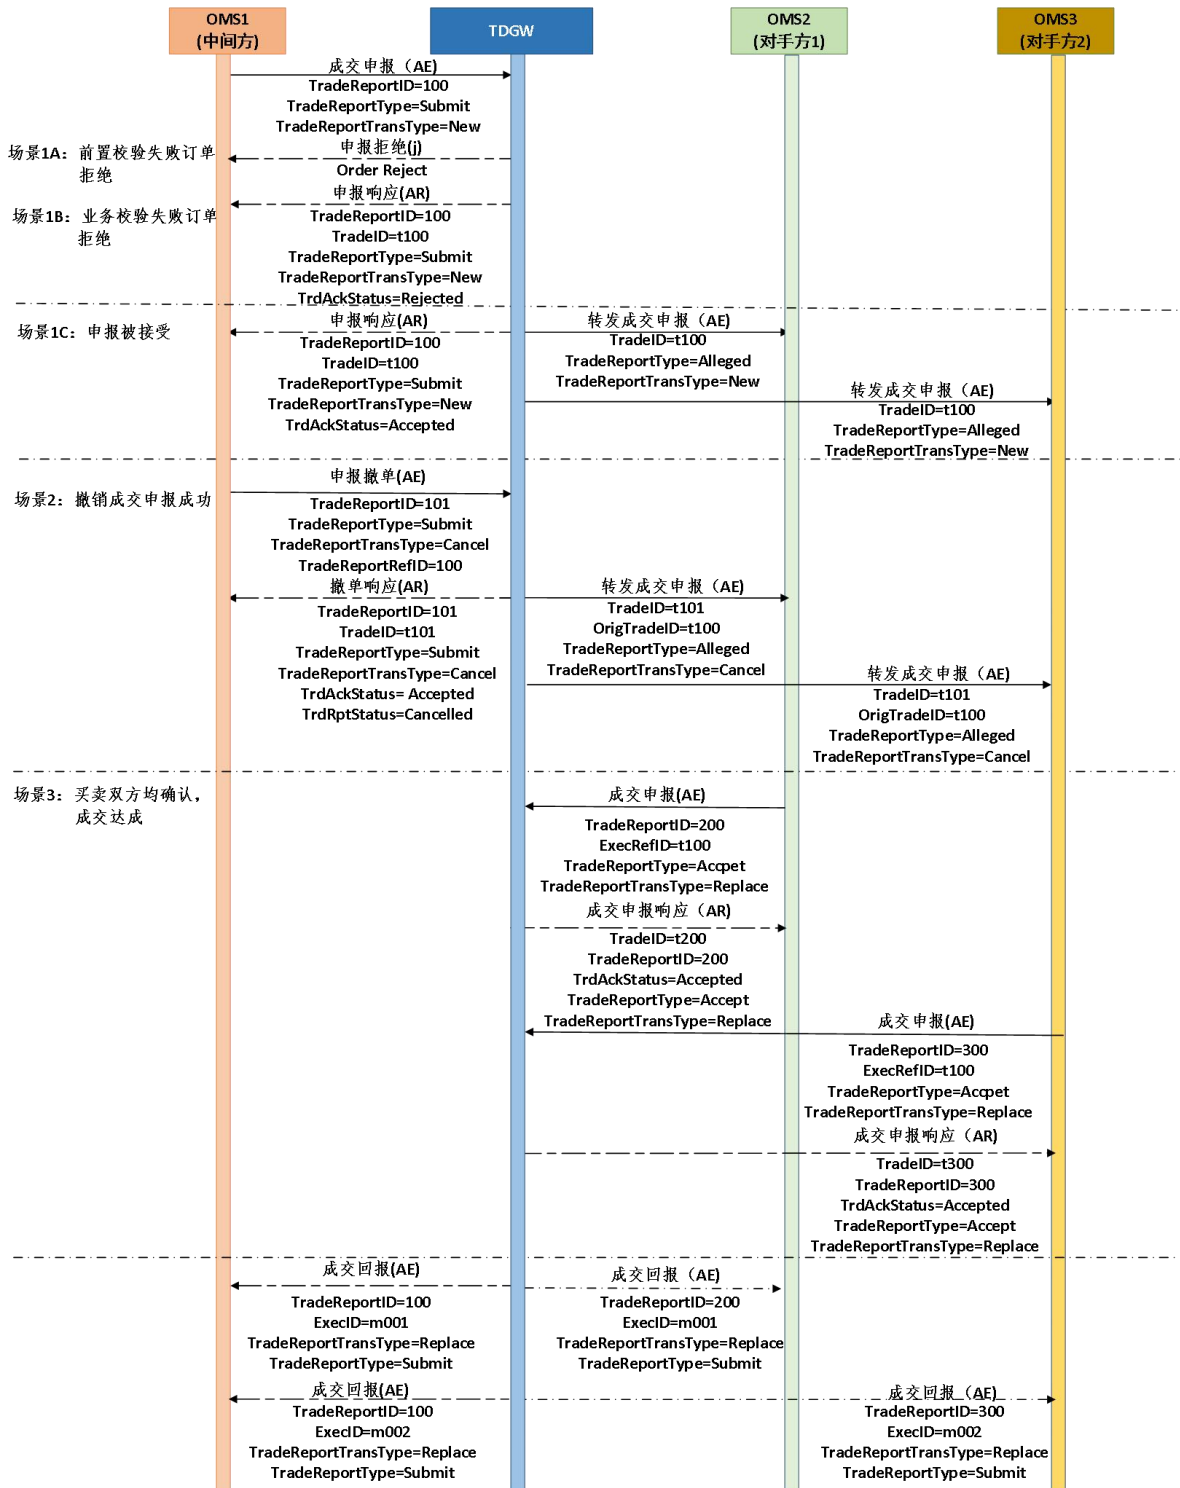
OMS1
(中间方)

TDGW

OMS2
(对手方1)

OMS3
(对手方2)

成交申报（AE）
TradeReportID=100
TradeReportType=Submit
TradeReportTransType=New

场景1A：前置校验失败订单拒绝

申报拒绝(j)
Order Reject

场景1B：业务校验失败订单拒绝

申报响应(AR)
TradeReportID=100
TradeID=t100
TradeReportType=Submit
TradeReportTransType=New
TrdAckStatus=Rejected

场景1C：申报被接受

申报响应(AR)
TradeReportID=100
TradeID=t100
TradeReportType=Submit
TradeReportTransType=New
TrdAckStatus=Accepted

转发成交申报（AE）
TradeID=t100
TradeReportType=Alleged
TradeReportTransType=New

转发成交申报（AE）
TradeID=t100
TradeReportType=Alleged
TradeReportTransType=New

场景2：撤销成交申报成功

申报撤单(AE)
TradeReportID=101
TradeReportType=Submit
TradeReportTransType=Cancel
TradeReportRefID=100

撤单响应(AR)
TradeReportID=101
TradeID=t101
TradeReportType=Submit
TradeReportTransType=Cancel
TrdAckStatus= Accepted
TrdRptStatus=Cancelled

转发成交申报（AE）
TradeID=t101
OrigTradeID=t100
TradeReportType=Alleged
TradeReportTransType=Cancel

转发成交申报（AE）
TradeID=t101
OrigTradeID=t100
TradeReportType=Alleged
TradeReportTransType=Cancel

场景3：买卖双方均确认，成交达成

成交申报(AE)
TradeReportID=200
ExecRefID=t100
TradeReportType=Accpet
TradeReportTransType=Replace

成交申报响应（AR）
TradeID=t200
TradeReportID=200
TrdAckStatus=Accepted
TradeReportType=Accept
TradeReportTransType=Replace

成交申报(AE)
TradeReportID=300
ExecRefID=t100
TradeReportType=Accpet
TradeReportTransType=Replace

成交申报响应（AR）
TradeID=t300
TradeReportID=300
TrdAckStatus=Accepted
TradeReportType=Accept
TradeReportTransType=Replace

成交回报(AE)
TradeReportID=100
ExecID=m001
TradeReportTransType=Replace
TradeReportType=Submit

成交回报（AE）
TradeReportID=200
ExecID=m001
TradeReportTransType=Replace
TradeReportType=Submit

成交回报(AE)
TradeReportID=100
ExecID=m002
TradeReportTransType=Replace
TradeReportType=Submit

成交回报（AE）
TradeReportID=300
ExecID=m002
TradeReportTransType=Replace
TradeReportType=Submit